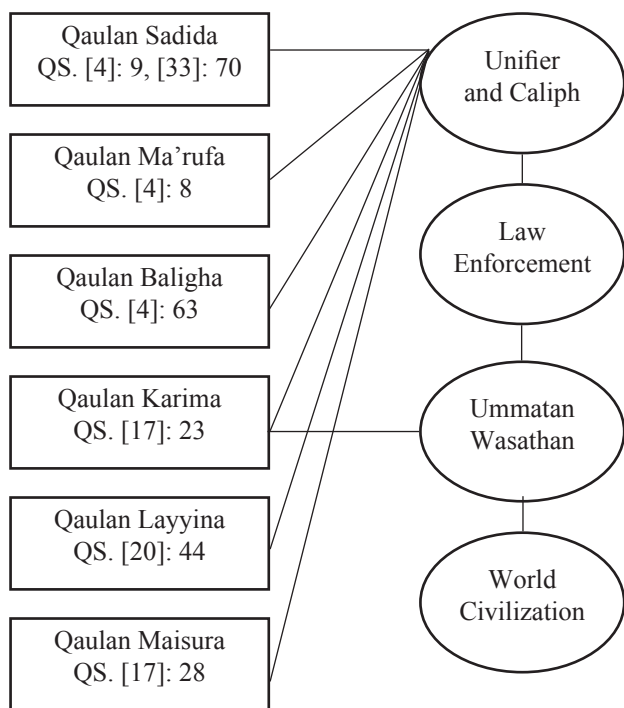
Qaulan Sadida
QS. [4]: 9, [33]: 70

Qaulan Ma'rufa
QS. [4]: 8

Qaulan Baligha
QS. [4]: 63

Qaulan Karima
QS. [17]: 23

Qaulan Layyina
QS. [20]: 44

Qaulan Maisura
QS. [17]: 28

Unifier and Caliph

Law Enforcement

Ummatan Wasathan

World Civilization